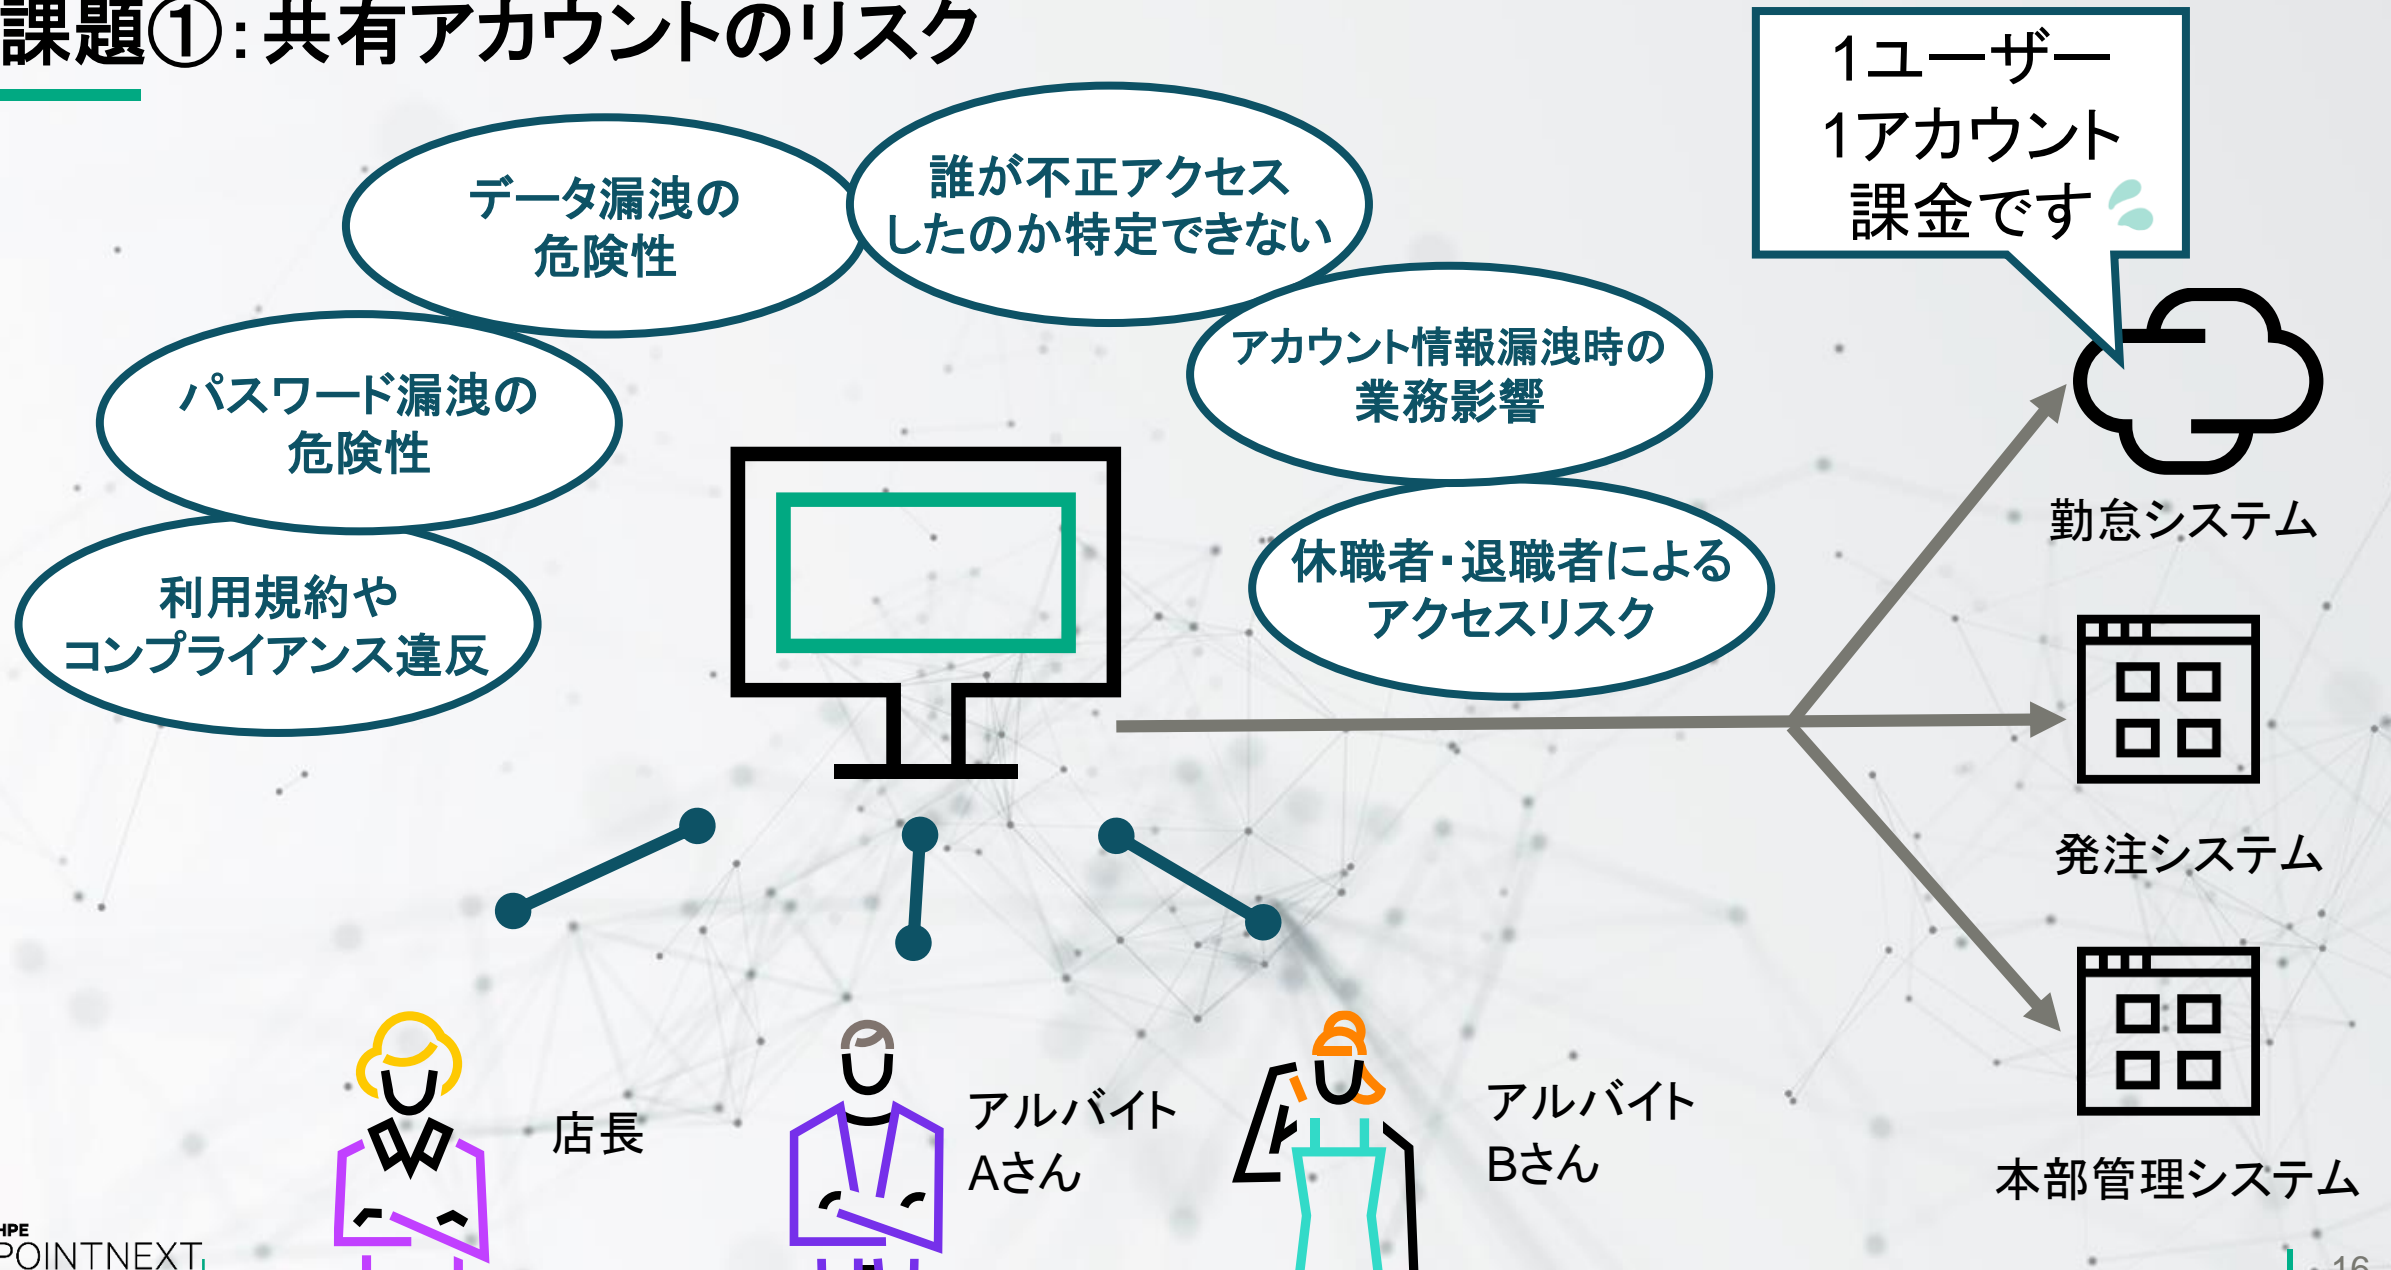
課題①:共有アカウントのリスク

1ユーザー
1アカウント
課金です

データ漏洩の
危険性

誰が不正アクセス
したのか特定できない

アカウント情報漏洩時の
業務影響

パスワード漏洩の
危険性

休職者・退職者による
アクセスリスク

利用規約や
コンプライアンス違反

勤怠システム

発注システム

本部管理システム

店長

アルバイト
Aさん

アルバイト
Bさん

HPE
POINTNEXT

16